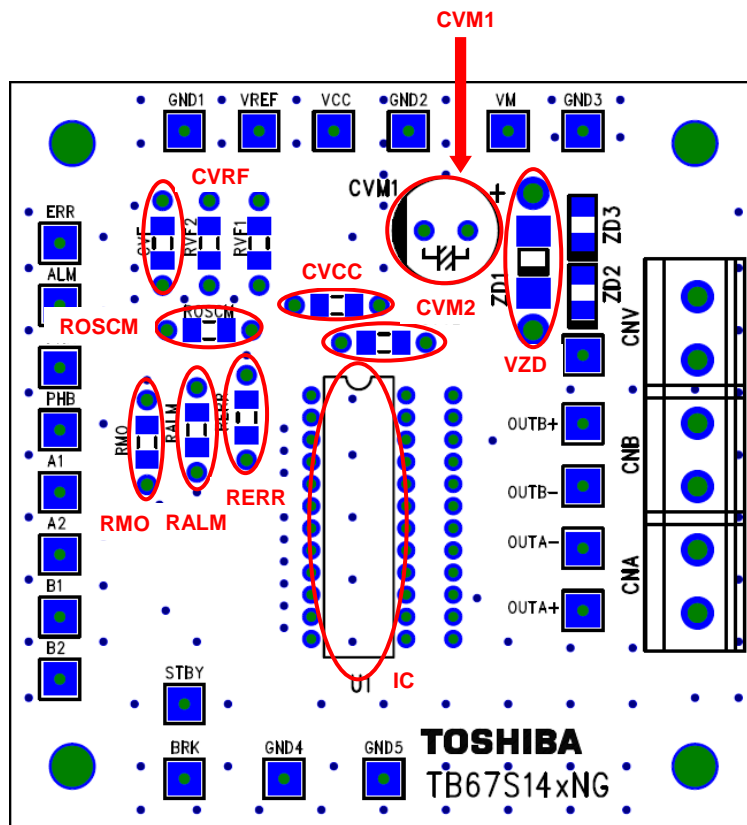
CVM1

GND1 VREF VCC GND2 VM GND3

CVRF

CVM1

+

ZD3

ERR

CVF RVF2 RVF1

ALM

CVCC

ZD2

ZD1

ROSCM

ROSCM

CVM2

CNV

VZD

PHB

RMO RALM RERR

OUTB+

CNB

A1

OUTB−

RERR

A2

RMO

RALM

OUTA−

B1

CNA

OUTA+

B2

U1

IC

STBY

BRK GND4 GND5

TOSHIBA

TB67S14xNG